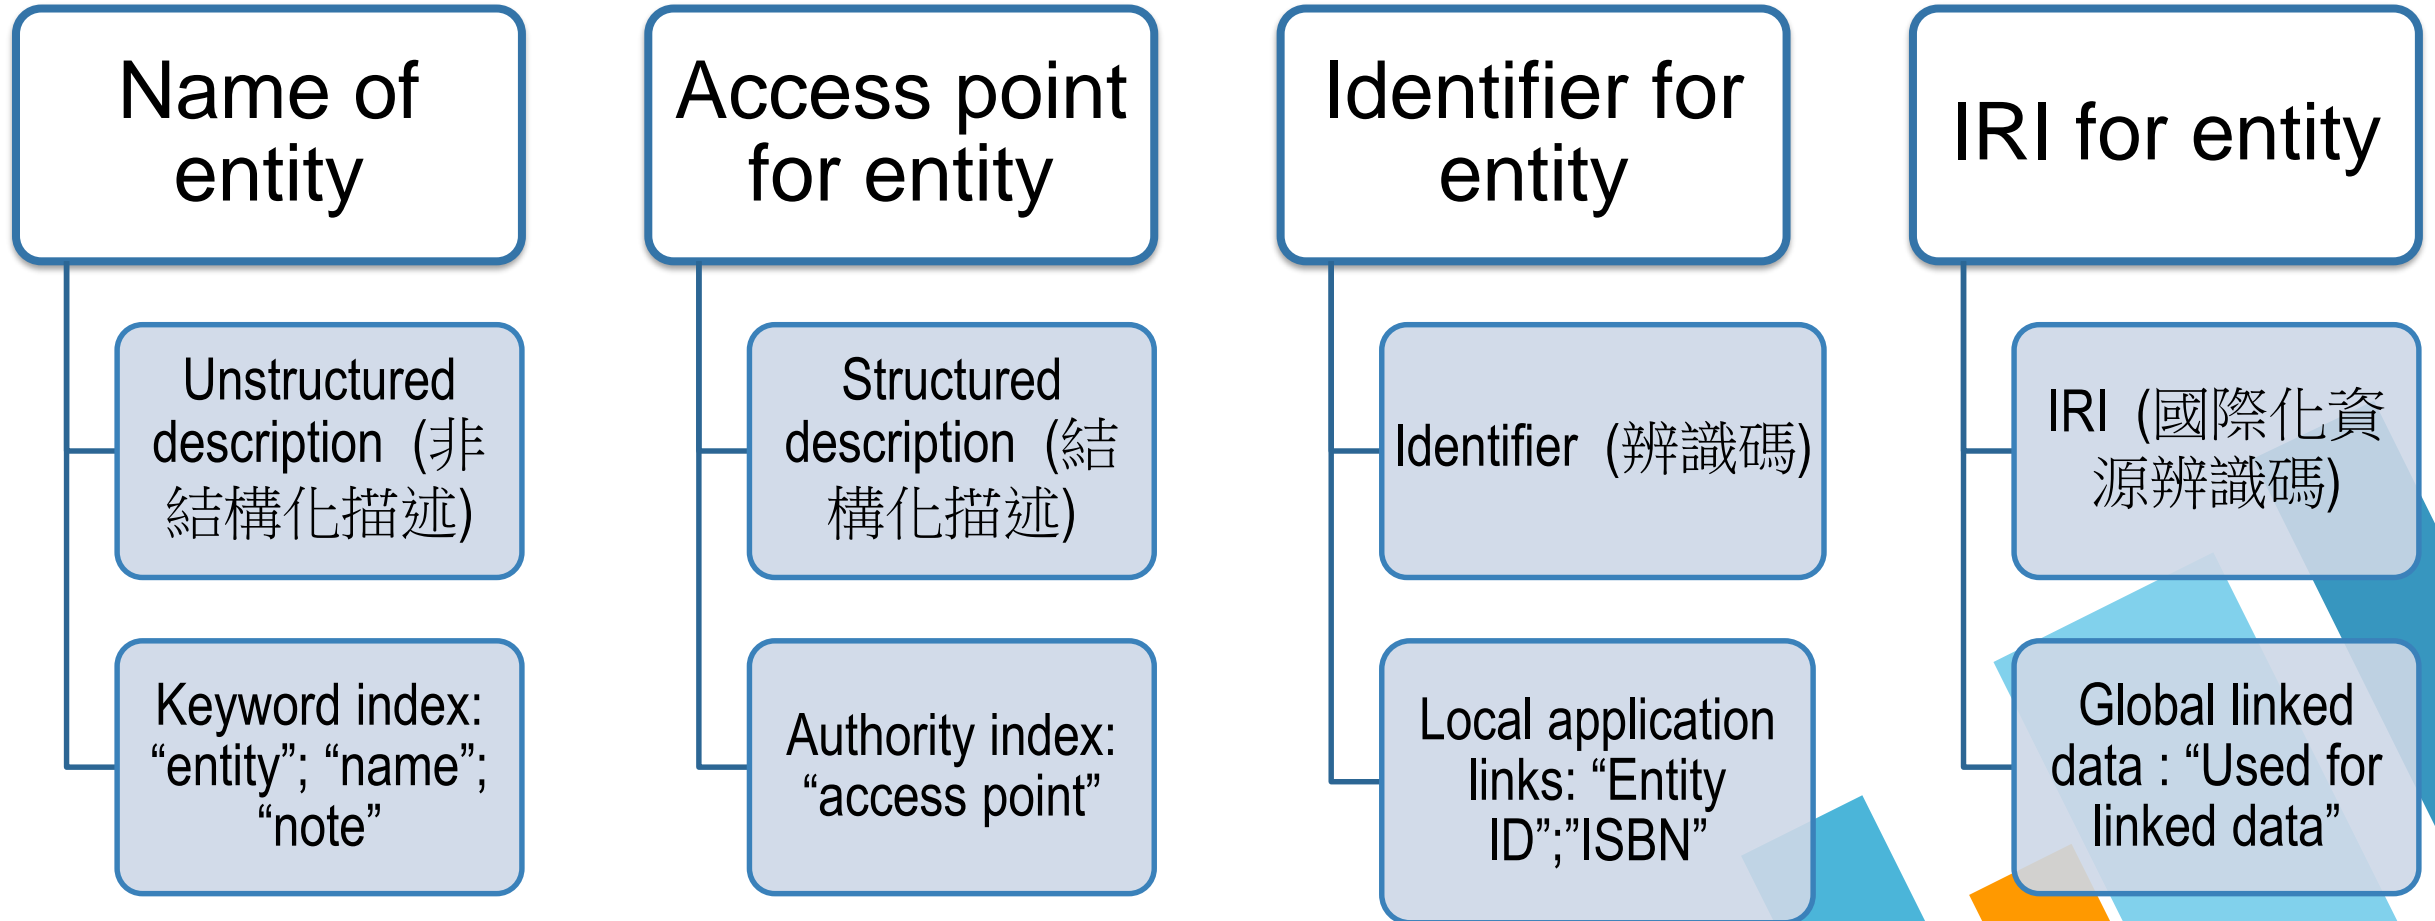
Name of entity

Unstructured description（非結構化描述）

Keyword index: “entity”; “name”; “note”

Access point for entity

Structured description（結構化描述）

Authority index: “access point”

Identifier for entity

Identifier（辨識碼）

Local application links: “Entity ID”;”ISBN”

IRI for entity

IRI（國際化資源辨識碼）

Global linked data : “Used for linked data”